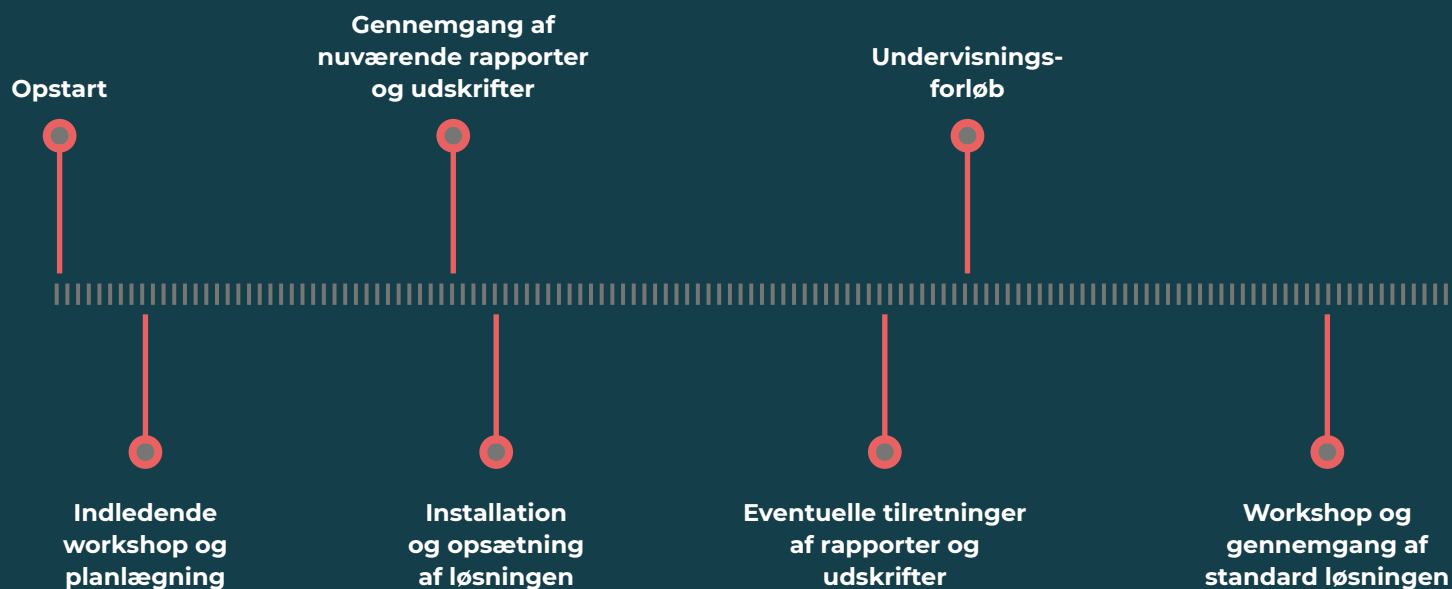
Opstart

Gennemgang af nuværende rapporter og udskrifter

Undervisningsforløb

Indledende workshop og planlægning

Installation og opsætning af løsningen

Eventuelle tilretninger af rapporter og udskrifter

Workshop og gennemgang af standard løsningen